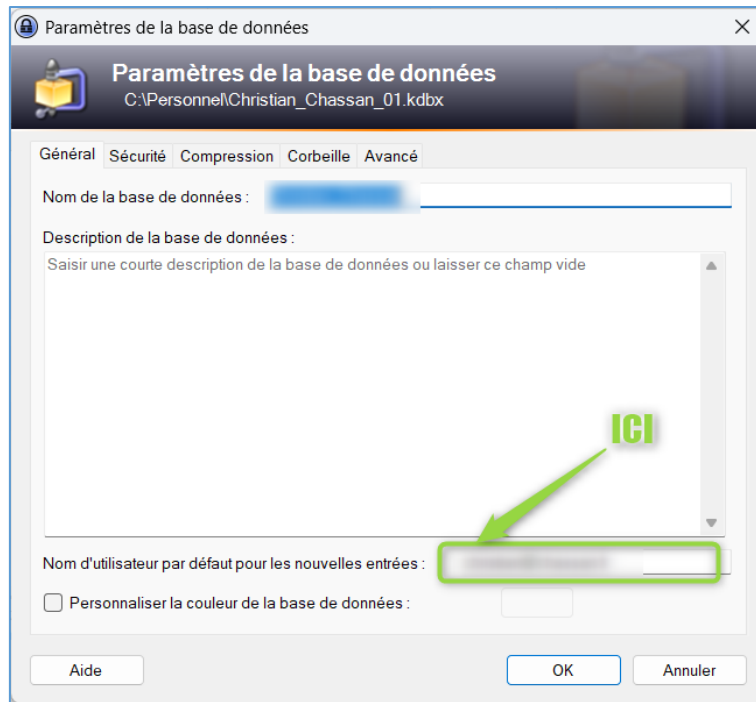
Paramètres de la base de données

Paramètres de la base de données
C:\Personnel\Christian_Chassan_01.kdbx

Général | Sécurité | Compression | Corbeille | Avancé

Nom de la base de données : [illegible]

Description de la base de données :

Saisir une courte description de la base de données ou laisser ce champ vide

ICI

Nom d'utilisateur par défaut pour les nouvelles entrées : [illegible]

Personnaliser la couleur de la base de données :

Aide

OK

Annuler